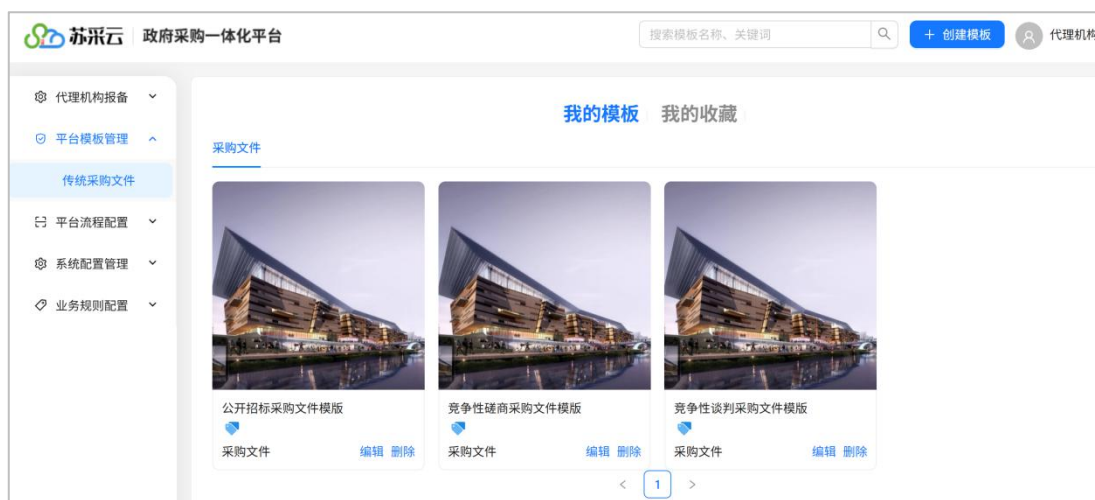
苏采云 | 政府采购一体化平台

搜索模板名称、关键词

+ 创建模板

代理机构

代理机构报备

平台模板管理

传统采购文件

平台流程配置

系统配置管理

业务规则配置

我的模板 | 我的收藏

采购文件

公开招标采购文件模版

采购文件 编辑 删除

竞争性磋商采购文件模版

采购文件 编辑 删除

竞争性谈判采购文件模版

采购文件 编辑 删除

< 1 >